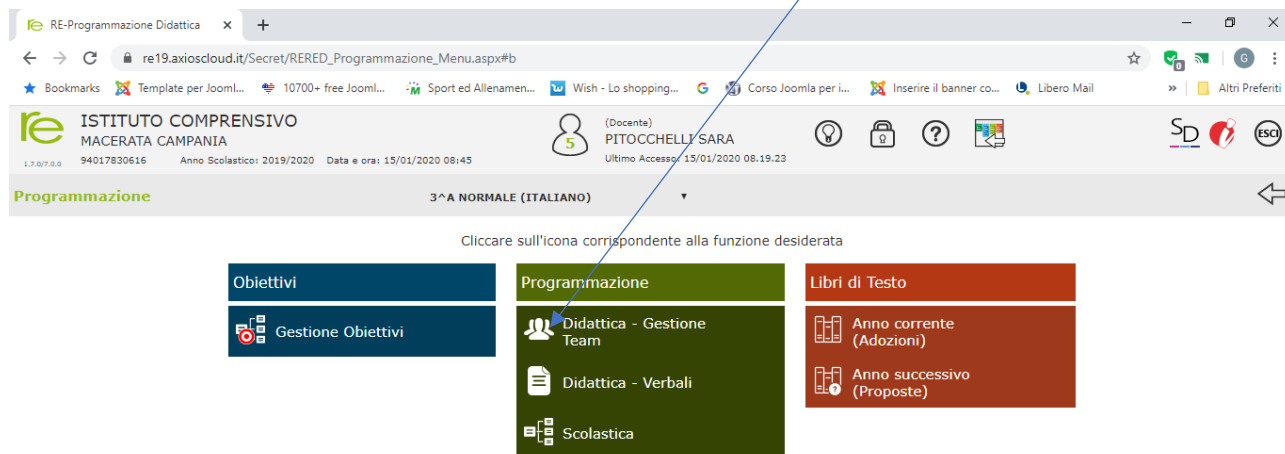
RE-Programmazione Didattica ×

re19.axioscloud.it/Secret/RERED_Programmazione_Menu.aspx#b

Bookmarks Template per Jooml... 10700+ free Jooml... Sport ed Allenamen... Wish - Lo shopping... Corso Joomla per i... Inserire il banner co... Libero Mail » Altri Preferiti

re 1.7.0/7.0.0 ISTITUTO COMPRENSIVO MACERATA CAMPANIA 94017830616 Anno Scolastico: 2019/2020 Data e ora: 15/01/2020 08:45

5 (Docente) PITOCCHELLI SARA Ultimo Accesso: 15/01/2020 08.19.23

SD ESCI

Programmazione 3^A NORMALE (ITALIANO)

Cliccare sull'icona corrispondente alla funzione desiderata

Obiettivi

Gestione Obiettivi

Programmazione

Didattica - Gestione Team

Didattica - Verbali

Scolastica

Libri di Testo

Anno corrente (Adozioni)

Anno successivo (Proposte)